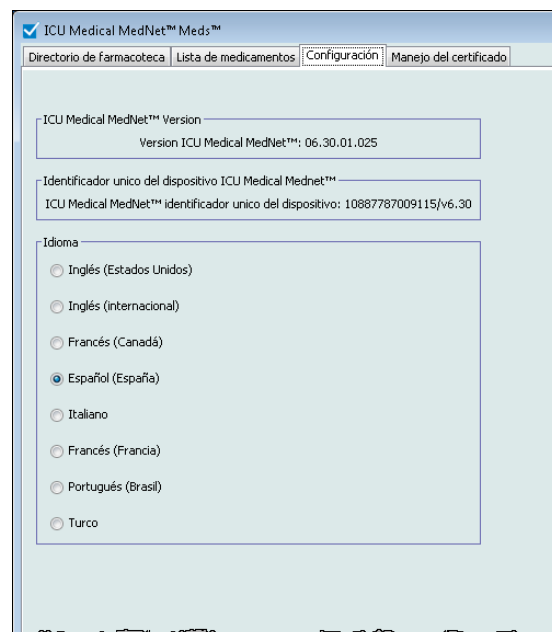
ICU Medical MedNet™ Meds™

Directorio de farmacoteca | Lista de medicamentos | Configuración | Manejo del certificado

ICU Medical MedNet™ Version

Version ICU Medical MedNet™: 06.30.01.025

Identificador unico del dispositivo ICU Medical Mednet™

ICU Medical MedNet™ identificador unico del dispositivo: 10887787009115/v6.30

Idioma

Inglés (Estados Unidos)

Inglés (internacional)

Francés (Canadá)

Español (España)

Italiano

Francés (Francia)

Portugués (Brasil)

Turco